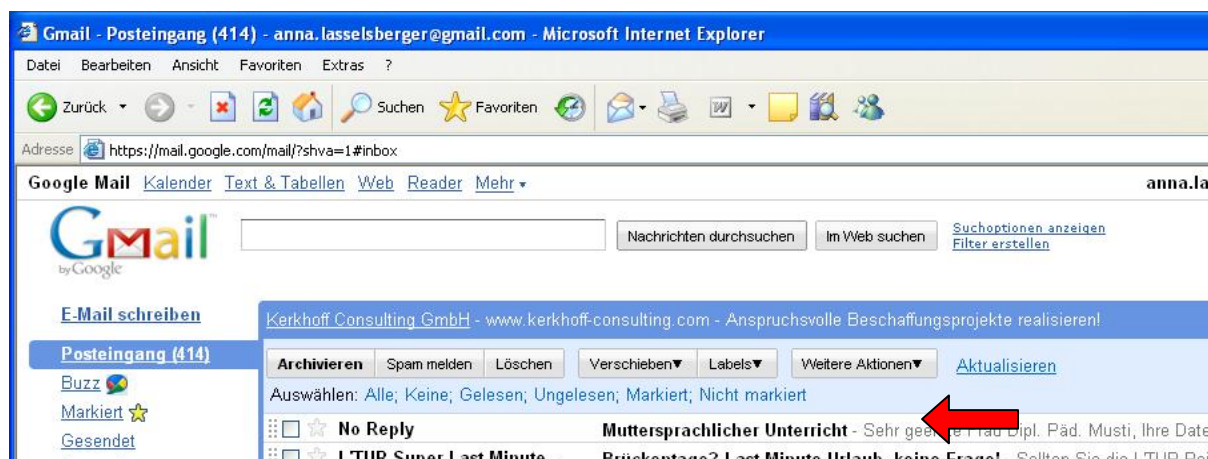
Gmail - Posteingang (414) - anna.lasselsberger@gmail.com - Microsoft Internet Explorer

Datei Bearbeiten Ansicht Favoriten Extras ?

Zurück Suchen Favoriten

Adresse https://mail.google.com/mail/?shva=1#inbox

Google Mail Kalender Text & Tabellen Web Reader Mehr ▾ anna.la

Gmail by Google

Nachrichten durchsuchen Im Web suchen Suchoptionen anzeigen Filter erstellen

E-Mail schreiben

Posteingang (414)

Buzz

Markiert

Gesendet

Kerkhoff Consulting GmbH - www.kerkhoff-consulting.com - Anspruchsvolle Beschaffungsprojekte realisieren!

Archivieren Spam melden Löschen Verschieben▾ Labels▾ Weitere Aktionen▾ Aktualisieren

Auswählen: Alle; Keine; Gelesen; Ungelesen; Markiert; Nicht markiert

No Reply Muttersprachlicher Unterricht - Sehr ge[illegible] Frau Dipl. Päd. Musti, Ihre Date

L'TUR Super Last Minute Brückentage? Last Minute Urlaub, keine Frage! - Sollten Sie die L'TUR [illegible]